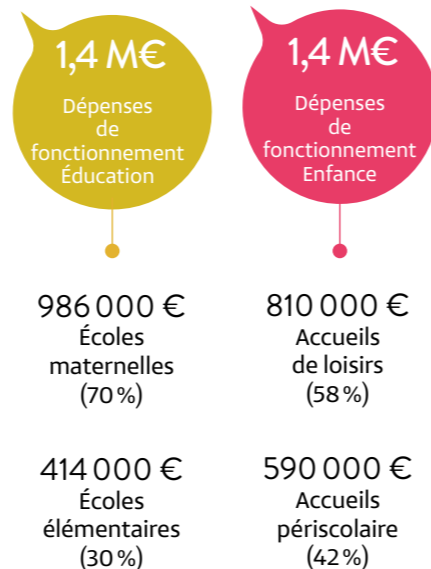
1,4 M€

Dépenses de fonctionnement Éducation

1,4 M€

Dépenses de fonctionnement Enfance

986 000 €
Écoles maternelles
(70 %)

810 000 €
Accueils de loisirs
(58 %)

414 000 €
Écoles élémentaires
(30 %)

590 000 €
Accueils périscolaire
(42 %)